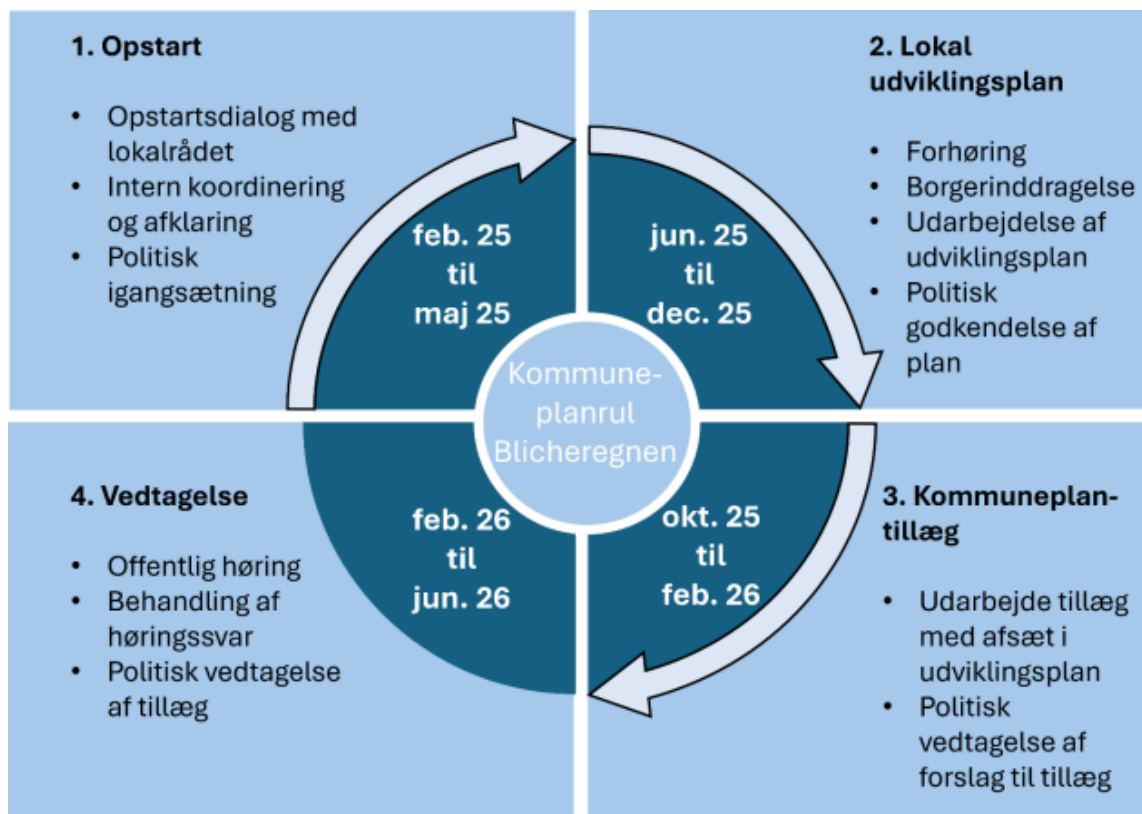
1. Opstart

- Opstartsdialog med lokalrådet
- Intern koordinering og afklaring
- Politisk igangsætning

feb. 25 til maj 25

2. Lokal udviklingsplan

- Forhøring
- Borgerinddragelse
- Udarbejdelse af udviklingsplan
- Politisk godkendelse af plan

jun. 25 til dec. 25

Kommune-planrul Blicheregnen

4. Vedtagelse

- Offentlig høring
- Behandling af høringssvar
- Politisk vedtagelse af tillæg

feb. 26 til jun. 26

okt. 25 til feb. 26

3. Kommuneplan-tillæg

- Udarbejde tillæg med afsæt i udviklingsplan
- Politisk vedtagelse af forslag til tillæg